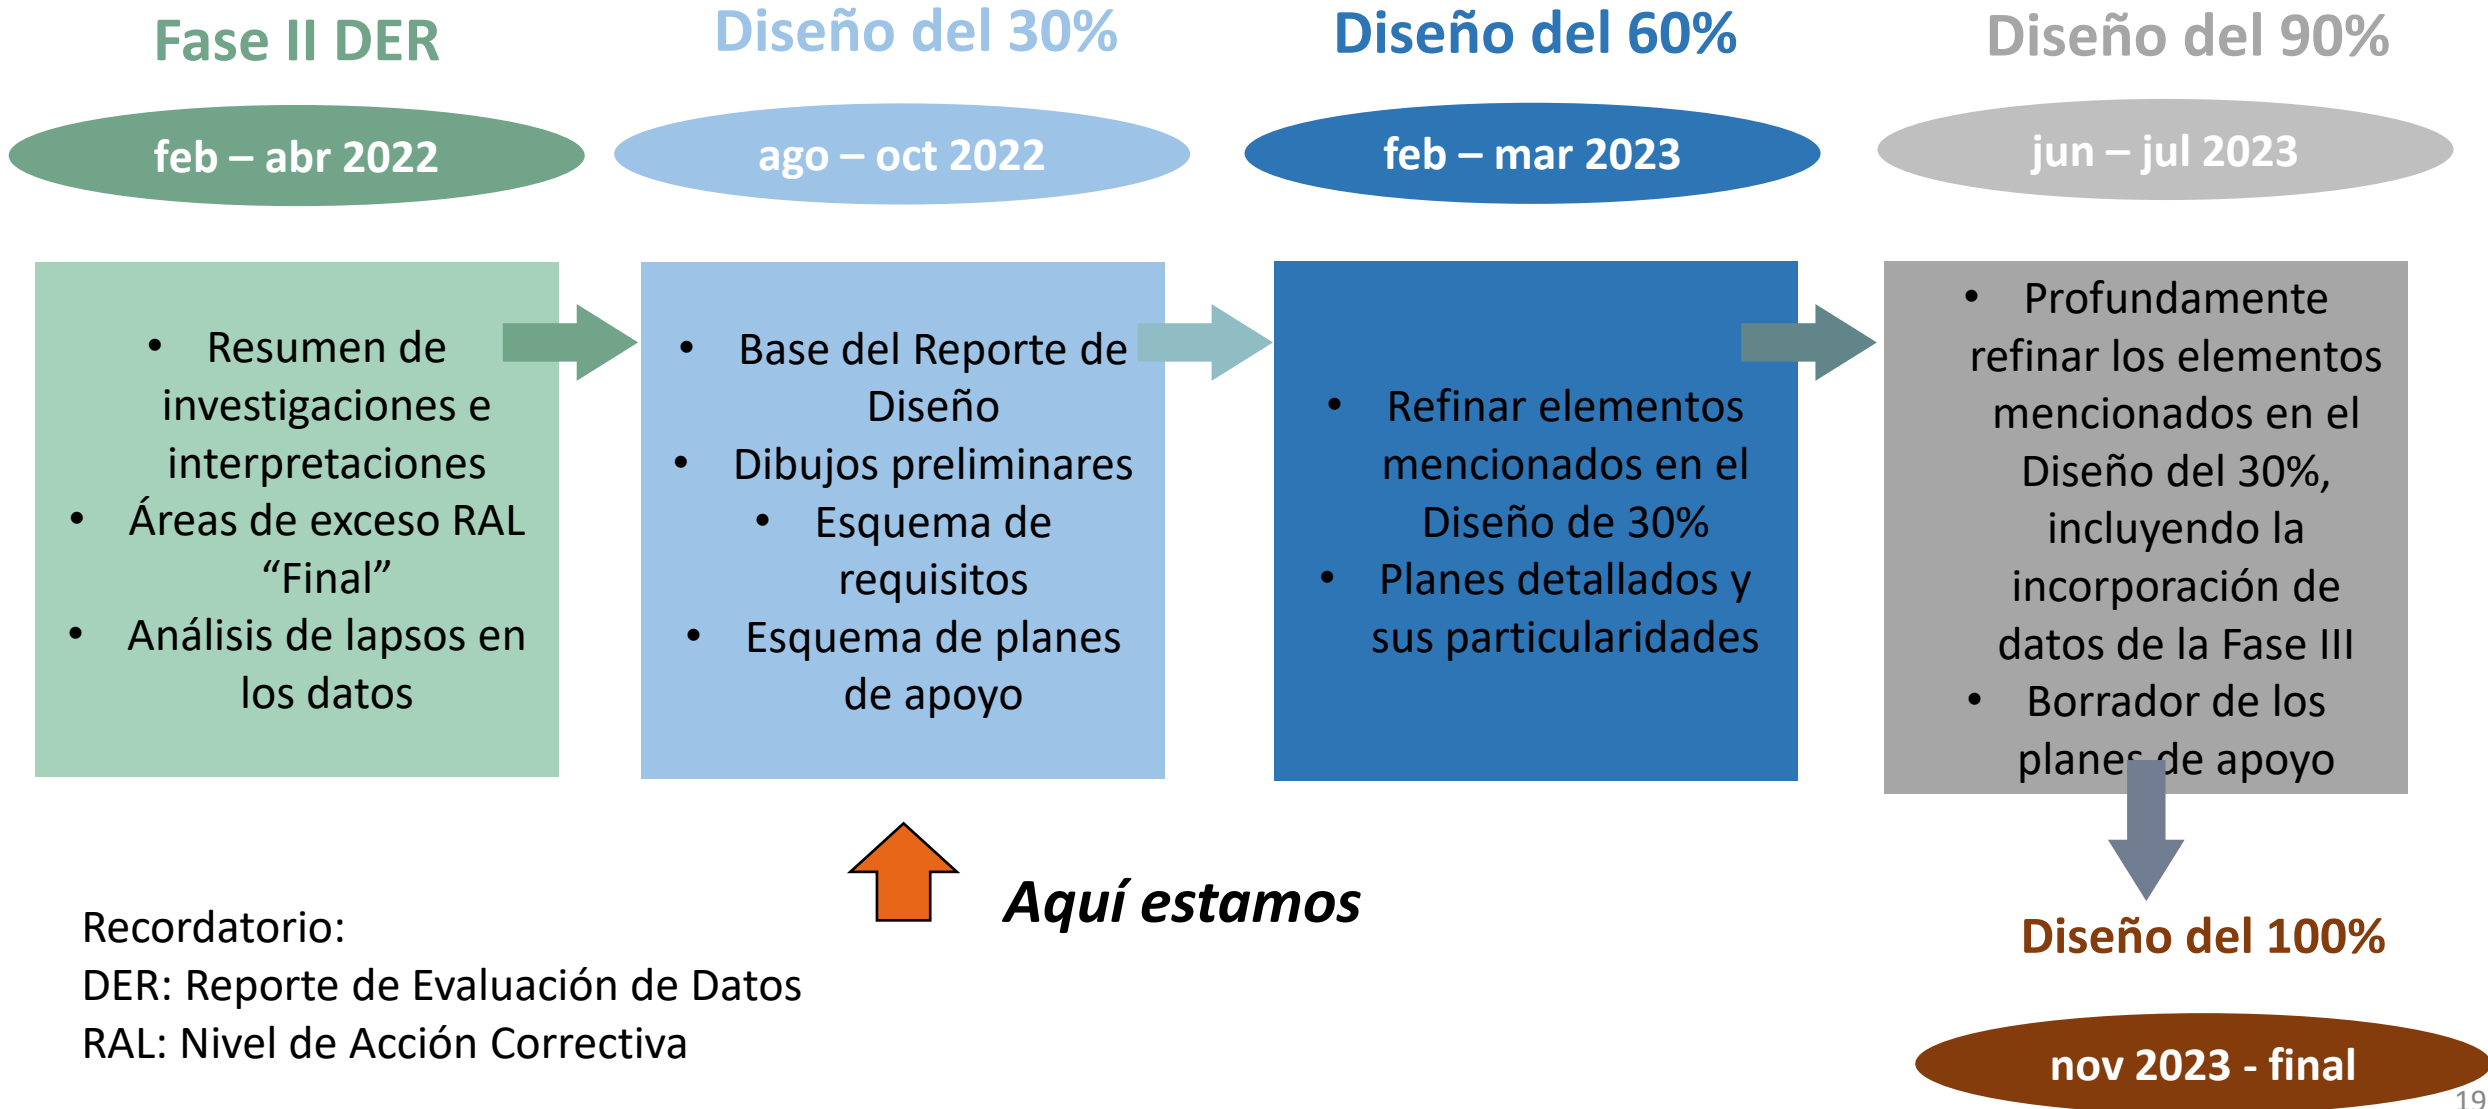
Fase II DER

feb – abr 2022

- Resumen de investigaciones e interpretaciones
- Áreas de exceso RAL “Final”
- Análisis de lapsos en los datos

Diseño del 30%

ago – oct 2022

- Base del Reporte de Diseño
- Dibujos preliminares
- Esquema de requisitos
- Esquema de planes de apoyo

Diseño del 60%

feb – mar 2023

- Refinar elementos mencionados en el Diseño de 30%
- Planes detallados y sus particularidades

Diseño del 90%

jun – jul 2023

- Profundamente refinar los elementos mencionados en el Diseño del 30%, incluyendo la incorporación de datos de la Fase III
- Borrador de los planes de apoyo

Aquí estamos

Recordatorio:
DER: Reporte de Evaluación de Datos
RAL: Nivel de Acción Correctiva

Diseño del 100%

nov 2023 - final

19